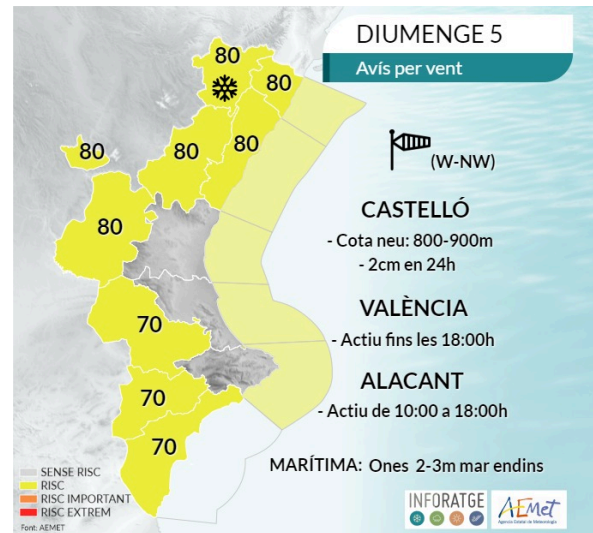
DIUMENGE 5
Avís per vent

80
80
80
80
80
80
70
70
70

(W-NW)

CASTELLÓ
- Cota neu: 800-900m
- 2cm en 24h

VALÈNCIA
- Actiu fins les 18:00h

ALACANT
- Actiu de 10:00 a 18:00h

MARÍTIMA: Ones 2-3m mar endins

SENSE RISC
RISC
RISC IMPORTANT
RISC EXTREM
Font: AEMET

INFORATGE

AEMet
Agencia Estatal de Meteorología